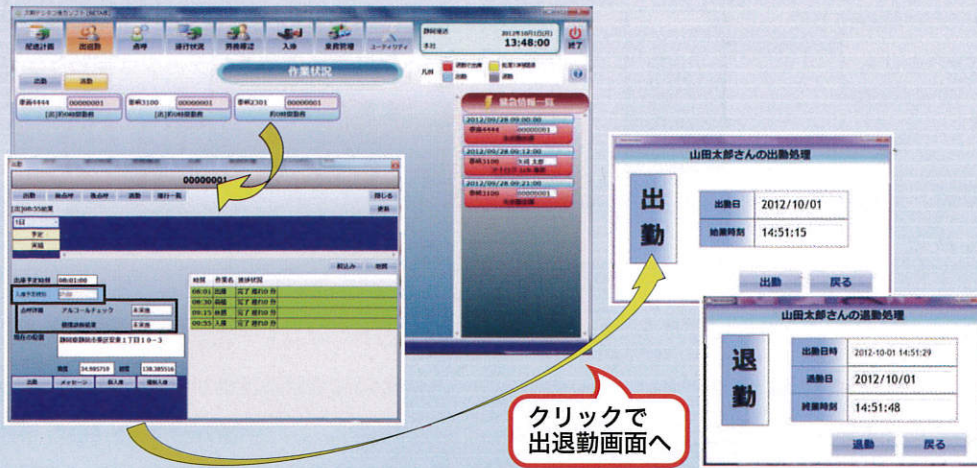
配送計画 出退勤 点呼 運行状況 労務管理 入金 車両管理 ユーティリティ

2012年10月1日(月)
13:48:00
終了

出勤 退勤

作業状況

凡例

車両4444 00000001
車両3100 00000001
車両2301 00000001

緊急情報一覧

2012/09/28 09:00:00
2012/09/28 12:00:00
2012/09/28 09:21:00

00000001

出勤 始点呼 終点呼 退勤 運行一覧 閉じる

予定
実績

出庫予定時刻 08:01:00
入庫予定時刻

アルコールチェック 未実施
健康状態結果 未実施

現在の位置
静岡県静岡市葵区安東１丁目１０−３

34.985759 138.385516

出庫 メッセージ 出入庫 運転入庫

時刻 作業名 連絡状況
06:01 出庫 完了 遅れ10 分
06:30 荷積 完了 遅れ10 分
09:15 休憩 完了 遅れ10 分
09:55 入庫 完了 遅れ10 分

山田太郎さんの出勤処理

出勤

出勤日 2012/10/01
始業時刻 14:51:15

出勤 戻る

山田太郎さんの退勤処理

退勤

出勤日時 2012-10-01 14:51:29
退勤日 2012/10/01
終業時刻 14:51:48

退勤 戻る

クリックで
出退勤画面へ